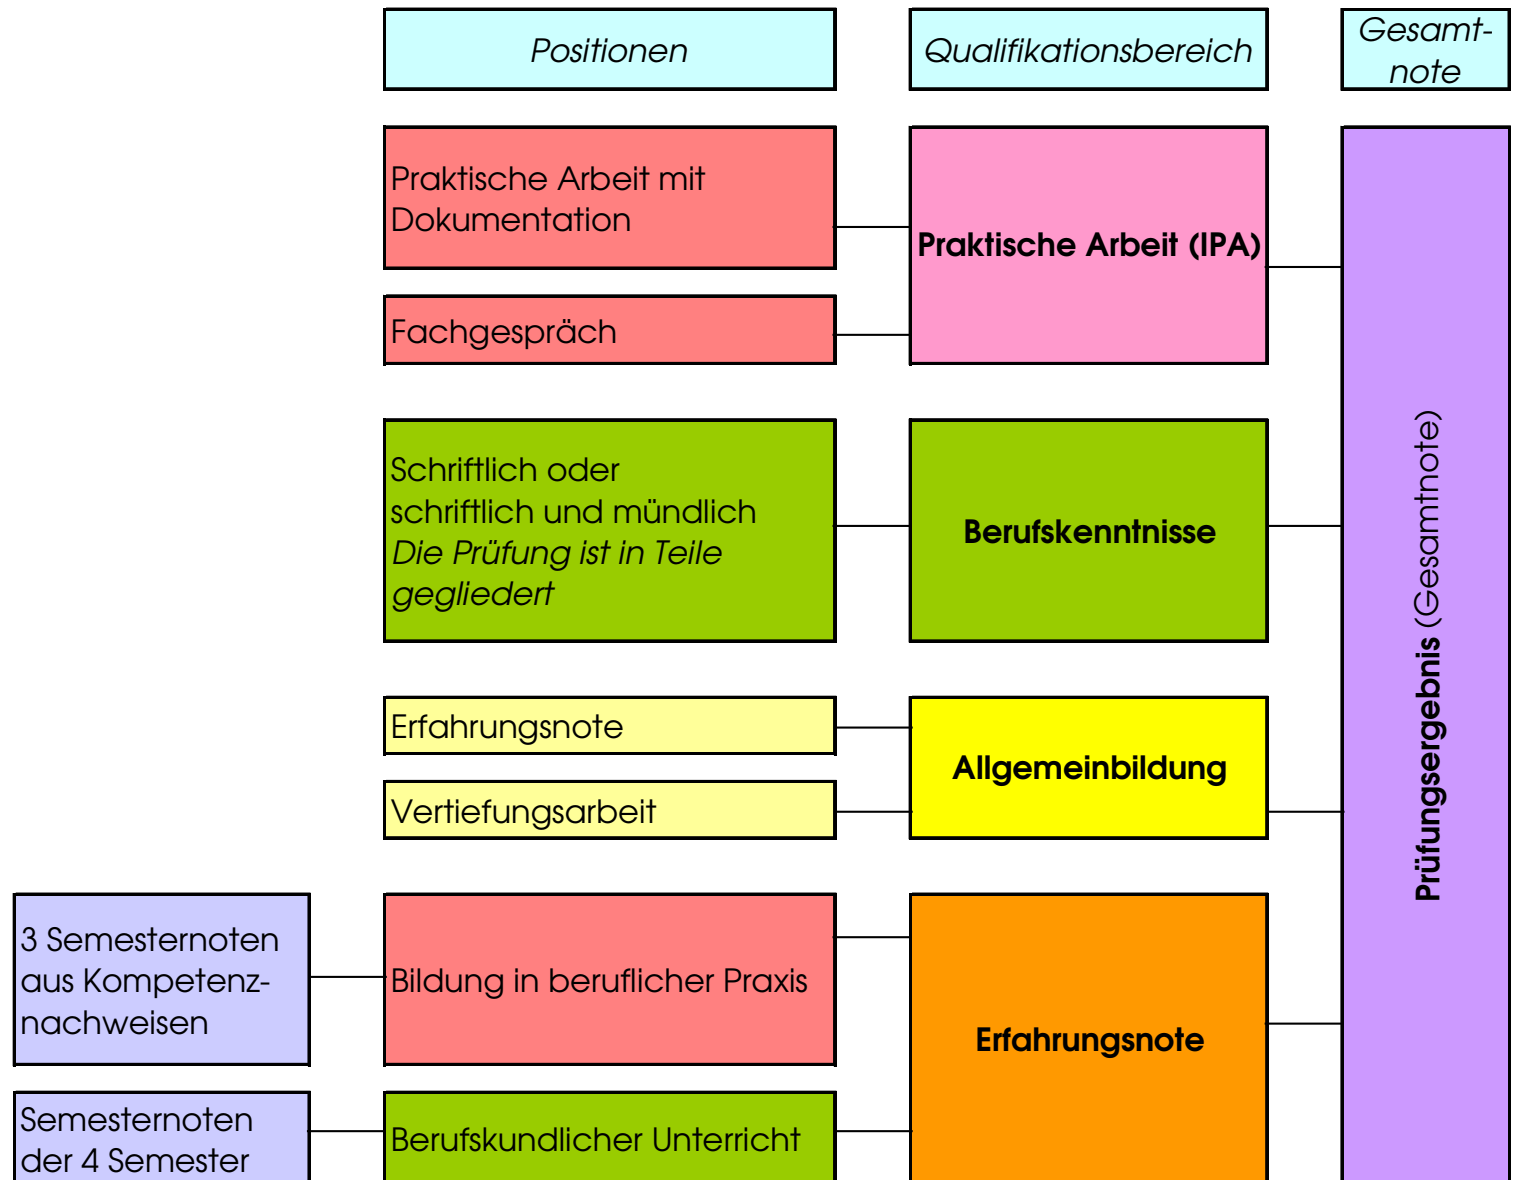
Positionen

Qualifikationsbereich

Gesamtnote

Praktische Arbeit mit Dokumentation

Fachgespräch

Praktische Arbeit (IPA)

Schriftlich oder schriftlich und mündlich
*Die Prüfung ist in Teile gegliedert*

Berufskenntnisse

Erfahrungsnote

Vertiefungsarbeit

Allgemeinbildung

3 Semesternoten aus Kompetenznachweisen

Bildung in beruflicher Praxis

Erfahrungsnote

Semesternoten der 4 Semester

Berufskundlicher Unterricht

**Prüfungsergebnis** (Gesamtnote)